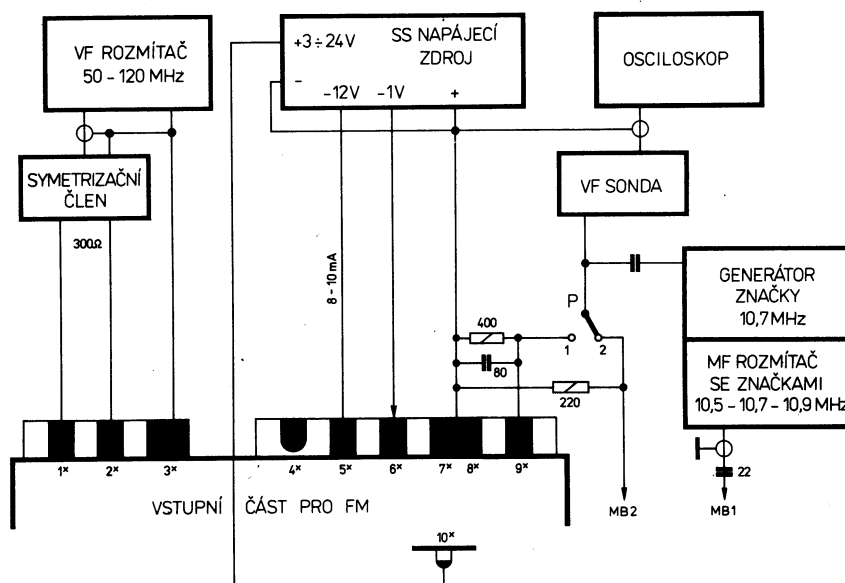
VF ROZMÍTAČ
50 - 120 MHz

+3 ÷ 24V
-
SS NAPÁJECÍ
ZDROJ
-12V -1V +

OSCILOSKOP

SYMETRIZAČNÍ
ČLEN

VF SONDA

300Ω

8 - 10 mA

GENERÁTOR
ZNAČKY
10,7 MHz

P

400
1 2

80

MF ROZMÍTAČ
SE ZNAČKAMI
10,5 - 10,7 - 10,9 MHz

220

22

1× 2× 3× 4× 5× 6× 7× 8× 9×

VSTUPNÍ ČÁST PRO FM

MB2 MB1

10×